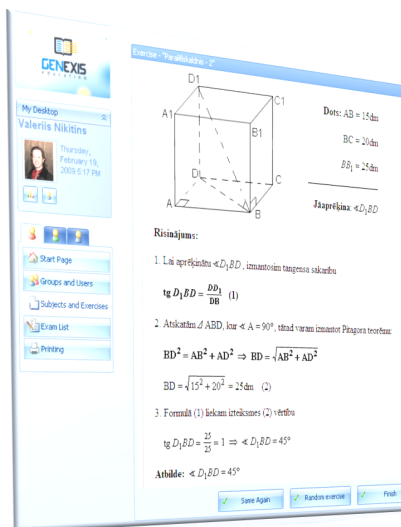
GENEXIS EDUCATION

My Desktop
Valeriis Nikitins

Thursday, February 19, 2009 5:17 PM

Start Page
Groups and Users
Subjects and Exercises
Exam List
Printing

Exercise - "Paralēlskaldnis - 2"

D1
C1
A1
B1
D
C
A
B

Dots: AB = 15dm
BC = 20dm
$BB_1$ = 25dm

Jāaprēķina: $\measuredangle D_1BD$

Risinājums:

1. Lai aprēķinātu $\measuredangle D_1BD$ , izmantosim tangensa sakarību

$\text{tg } D_1BD = \frac{DD_1}{DB}$ (1)

2. Atskatām $\Delta$ ABD, kur $\measuredangle$ A = 90°, tātad varam izmantot Pitagora teorēmu:

$BD^2 = AB^2 + AD^2 \Rightarrow BD = \sqrt{AB^2 + AD^2}$

$BD = \sqrt{15^2 + 20^2} = 25\text{dm}$ (2)

3. Formulā (1) liekam izteiksmes (2) vērtību

$\text{tg } D_1BD = \frac{25}{25} = 1 \Rightarrow \measuredangle D_1BD = 45°$

Atbilde: $\measuredangle D_1BD = 45°$

Same Again
Random exercise
Finish